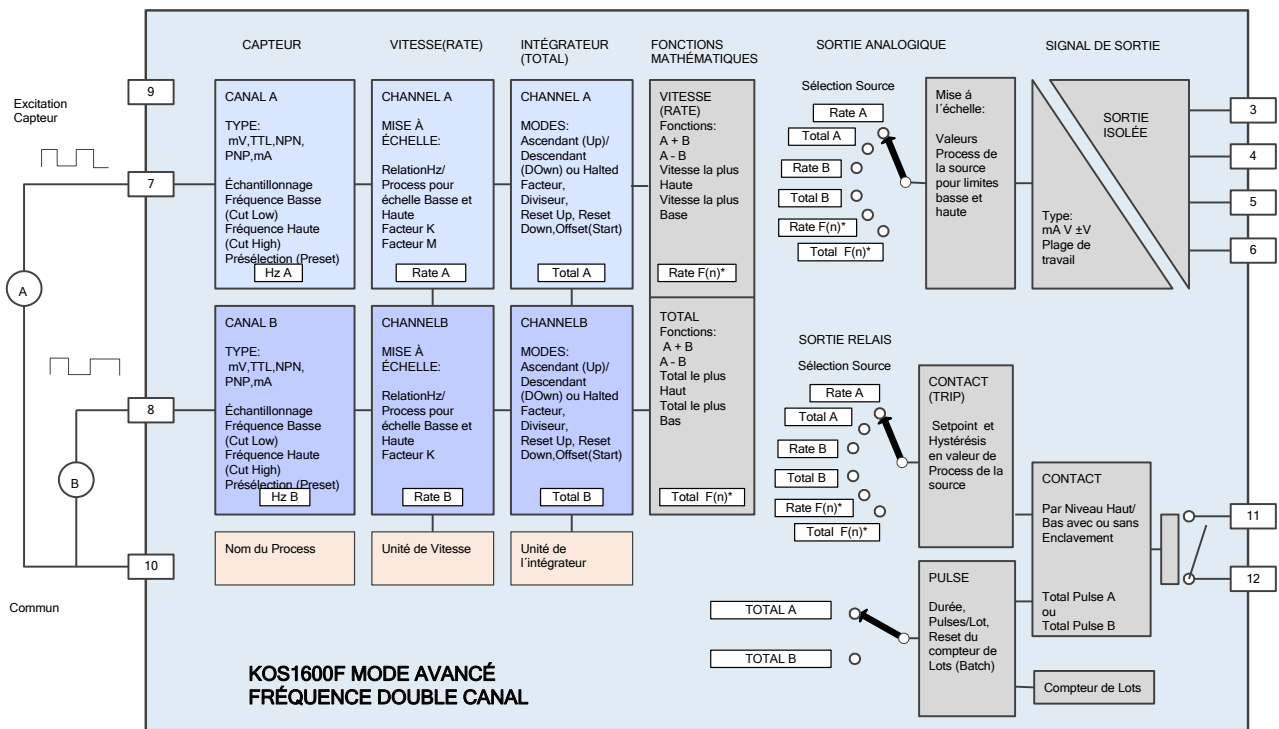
CAPTEUR

VITESSE(RATE)

INTÉGRATEUR (TOTAL)

FONCTIONS MATHÉMATIQUES

SORTIE ANALOGIQUE

SIGNAL DE SORTIE

9

Excitation Capteur

7

CANAL A

TYPE: mV,TTL,NPN, PNP,mA

Échantillonnage Fréquence Basse (Cut Low) Fréquence Haute (Cut High) Présélection (Preset)

Hz A

CHANNEL A

MISE À ÉCHELLE:

RelationHz/ Process pour échelle Basse et Haute Facteur K Facteur M

Rate A

CHANNEL A

MODES: Ascendant (Up)/ Descendant (DOwn) ou Halted Facteur, Diviseur, Reset Up, Reset Down,Offset(Start)

Total A

VITESSE (RATE) Fonctions: A + B A - B Vitesse la plus Haute Vitesse la plus Base

Rate F(n)*

Sélection Source

Rate A

Total A

Rate B

Total B

Rate F(n)*

Total F(n)*

Mise á l´échelle:

Valeurs Process de la source pour limites basse et haute

SORTIE ISOLÉE

Type: mA V ±V Plage de travail

3

4

5

6

A

CANAL B

TYPE: mV,TTL,NPN, PNP,mA

Échantillonnage Fréquence Basse (Cut Low) Fréquence Haute (Cut High) Présélection (Preset)

Hz B

CHANNELB

MISE À ÉCHELLE:

RelationHz/ Process pour échelle Basse et Haute Facteur K

Rate B

CHANNELB

MODES: Ascendant (Up)/ Descendant (DOwn) ou Halted Facteur, Diviseur, Reset Up, Reset Down,Offset(Start)

Total B

TOTAL Fonctions: A + B A - B Total le plus Haut Total le plus Bas

Total F(n)*

SORTIE RELAIS

Sélection Source

Rate A

Total A

Rate B

Total B

Rate F(n)*

Total F(n)*

CONTACT (TRIP)

Setpoint et Hystérésis en valeur de Process de la source

CONTACT

Par Niveau Haut/ Bas avec ou sans Enclavement

Total Pulse A ou Total Pulse B

8

B

11

12

Nom du Process

Unité de Vitesse

Unité de l´intégrateur

10

Commun

TOTAL A

TOTAL B

PULSE

Durée, Pulses/Lot, Reset du compteur de Lots (Batch)

Compteur de Lots

KOS1600F MODE AVANCÉ
FRÉQUENCE DOUBLE CANAL